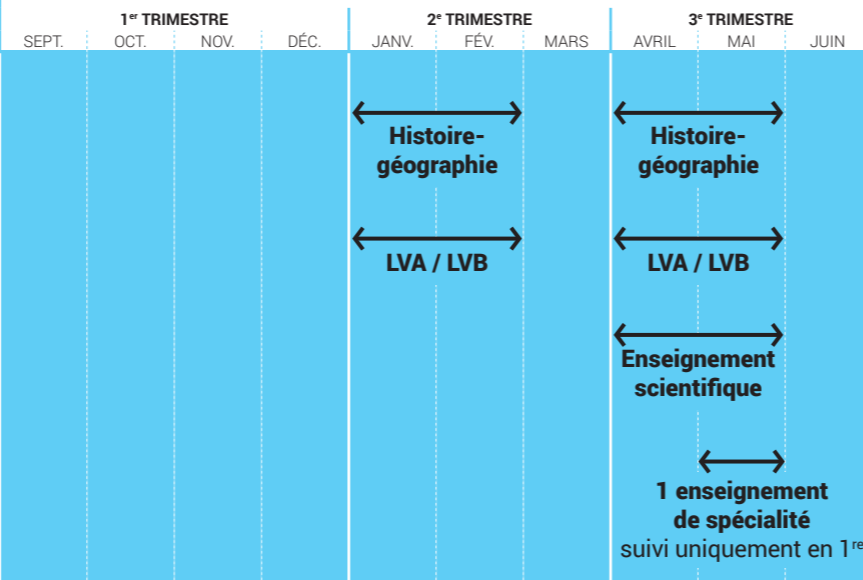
| 1er TRIMESTRE | | | | 2e TRIMESTRE | | | 3e TRIMESTRE | | |
|---|---|---|---|---|---|---|---|---|---|
| SEPT. | OCT. | NOV. | DÉC. | JANV. | FÉV. | MARS | AVRIL | MAI | JUIN |

Histoire-géographie

Histoire-géographie

LVA / LVB

LVA / LVB

Enseignement scientifique

1 enseignement de spécialité suivi uniquement en 1re